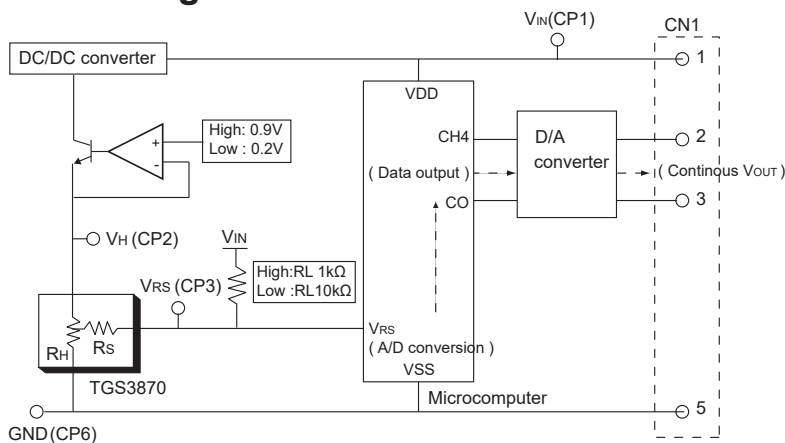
$V_{IN}$(CP1)

CN1

DC/DC converter

1

VDD

High: 0.9V
Low : 0.2V

+

-

CH4

D/A converter

2

( Data output )

( Continous $V_{OUT}$ )

CO

3

$V_H$ (CP2)

$V_{IN}$

$V_{RS}$ (CP3)

High:RL 1kΩ
Low :RL10kΩ

$V_{RS}$

$R_S$

$R_H$

( A/D conversion )

VSS

TGS3870

Microcomputer

5

GND(CP6)